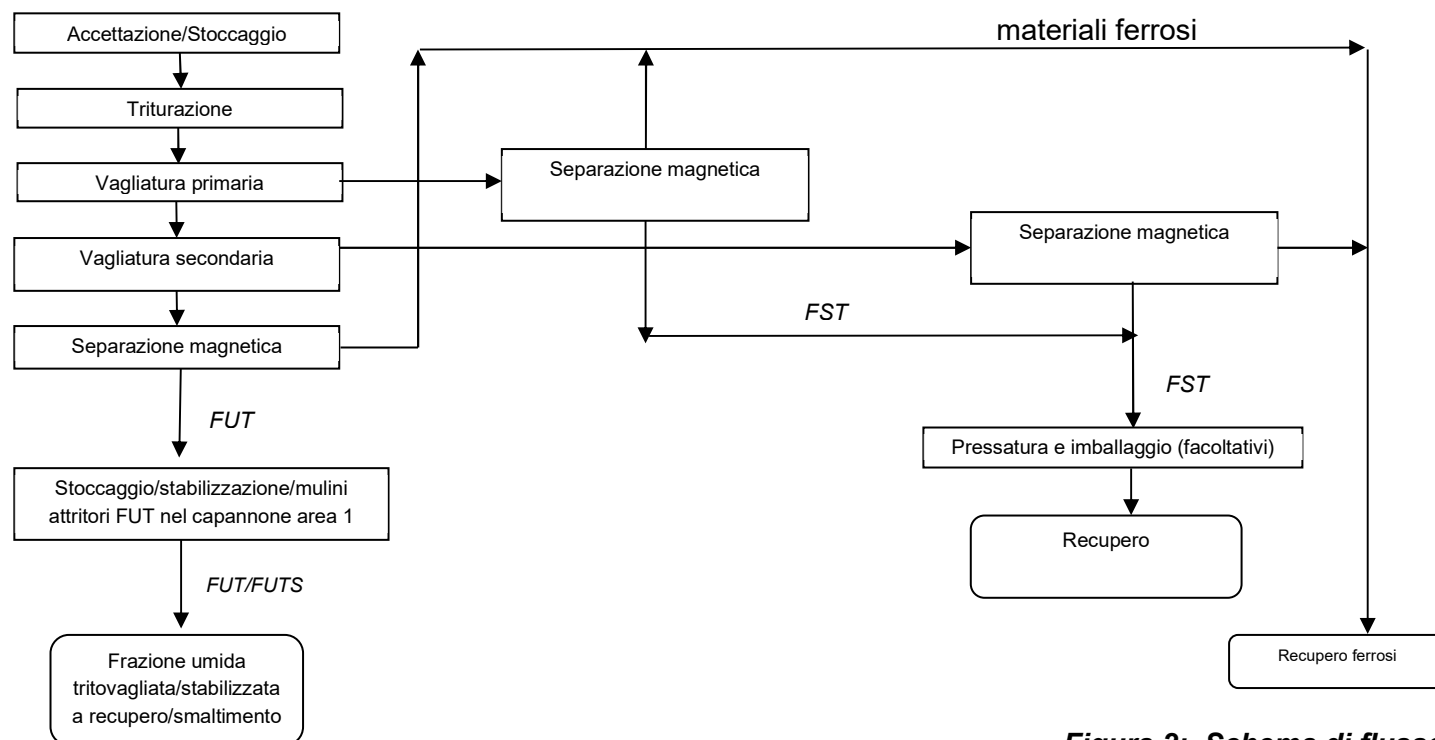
Accettazione/Stoccaggio

Triturazione

Vagliatura primaria

Vagliatura secondaria

Separazione magnetica

FUT

Stoccaggio/stabilizzazione/mulini attritori FUT nel capannone area 1

FUT/FUTS

Frazione umida tritovagliata/stabilizzata a recupero/smaltimento

materiali ferrosi

Separazione magnetica

Separazione magnetica

FST

FST

Pressatura e imballaggio (facoltativi)

Recupero

Recupero ferrosi

Figura 3: Schema di flusso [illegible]